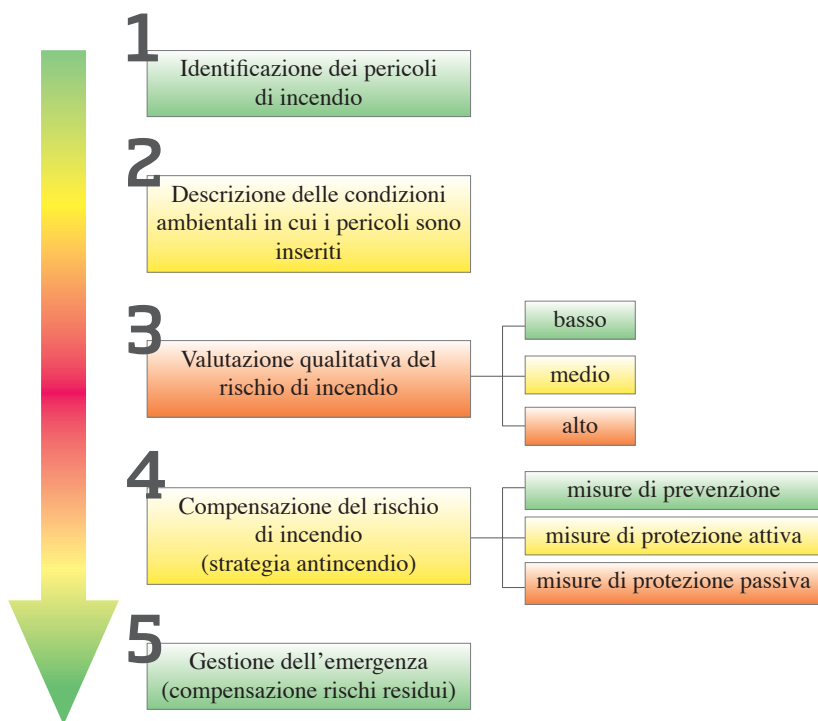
1
Identificazione dei pericoli di incendio

2
Descrizione delle condizioni ambientali in cui i pericoli sono inseriti

3
Valutazione qualitativa del rischio di incendio

basso

medio

alto

4
Compensazione del rischio di incendio (strategia antincendio)

misure di prevenzione

misure di protezione attiva

misure di protezione passiva

5
Gestione dell'emergenza (compensazione rischi residui)